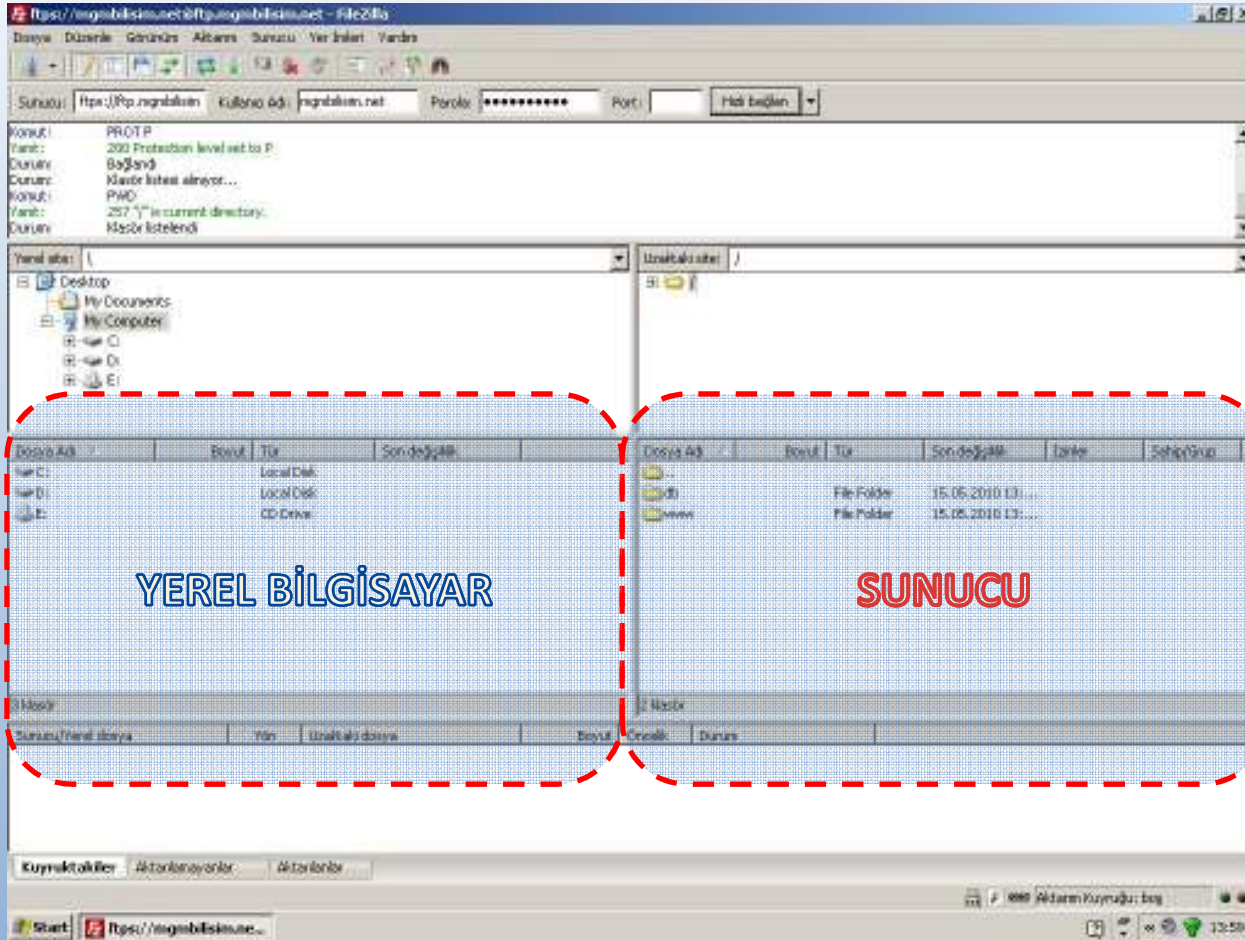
ftps://mgmbilisim.net@ftp.mgmbilisim.net - FileZilla

Dosya Düzenle Görünüm Aktarım Sunucu Yer İmleri Yardım

Sunucu: ftps://ftp.mgmbilisim Kullanıcı Adı: mgmbilisim.net Parola: ●●●●●●●●●●● Port: Hızlı bağlan

Komut: PROT P
Yanıt: 200 Protection level set to P
Durum: Bağlandı
Durum: Klasör listesi alınıyor...
Komut: PWD
Yanıt: 257 "/" is current directory.
Durum: Klasör listelendi

Yerel site: \
Desktop
My Documents
My Computer
C:
D:
E:

Uzak site: /
/

| Dosya Adı | Boyut | Tür | Son değişiklik |
|---|---|---|---|
| C: | | Local Disk | |
| D: | | Local Disk | |
| E: | | CD Drive | |

| Dosya Adı | Boyut | Tür | Son değişiklik | İzinler | Sahip/Grup |
|---|---|---|---|---|---|
| .. | | | | | |
| db | | File Folder | 15.05.2010 13:... | | |
| www | | File Folder | 15.05.2010 13:... | | |

YEREL BİLGİSAYAR

SUNUCU

3 Klasör

2 Klasör

Sunucu/Yerel dosya Yön Uzaktaki dosya Boyut Öncelik Durum

Kuyruktakiler Aktarılamayanlar Aktarılanlar

Aktarım Kuyruğu: boş

Start ftps://mgmbilisim.ne... 13:59